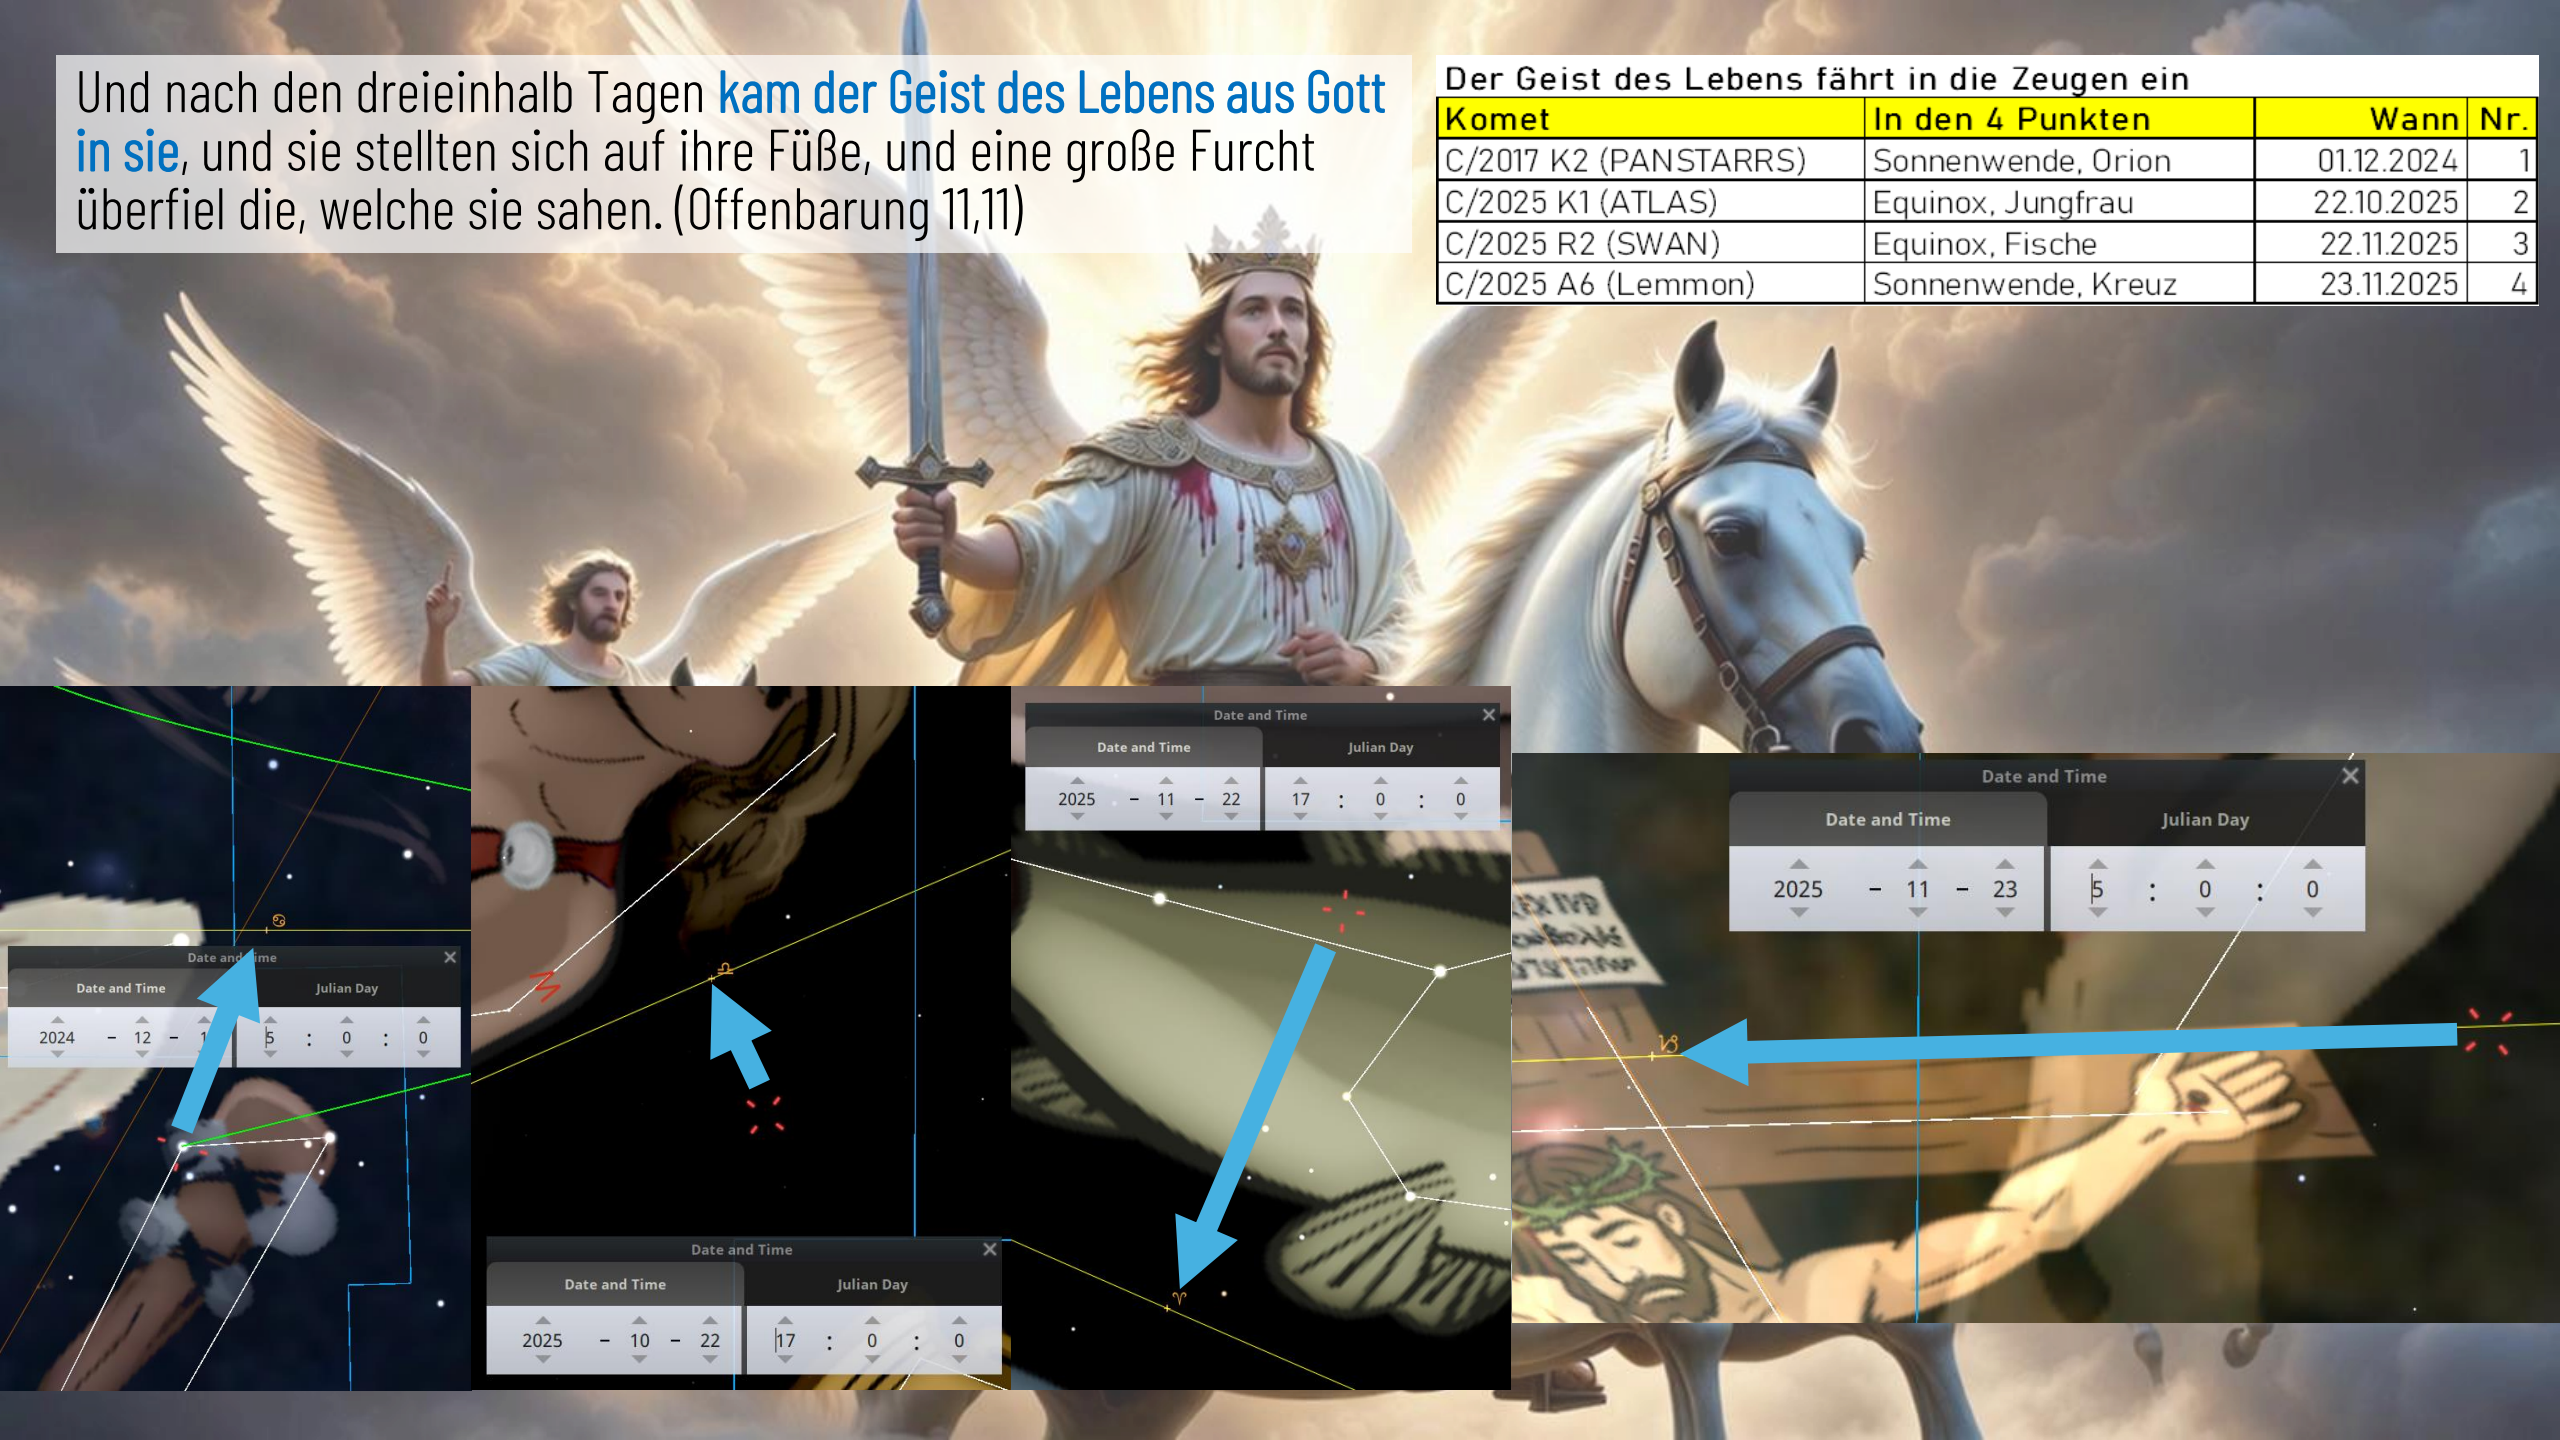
Und nach den dreieinhalb Tagen kam der Geist des Lebens aus Gott in sie, und sie stellten sich auf ihre Füße, und eine große Furcht überfiel die, welche sie sahen. (Offenbarung 11,11)

Der Geist des Lebens fährt in die Zeugen ein

| Komet | In den 4 Punkten | Wann | Nr. |
|---|---|---|---|
| C/2017 K2 (PANSTARRS) | Sonnenwende, Orion | 01.12.2024 | 1 |
| C/2025 K1 (ATLAS) | Equinox, Jungfrau | 22.10.2025 | 2 |
| C/2025 R2 (SWAN) | Equinox, Fische | 22.11.2025 | 3 |
| C/2025 A6 (Lemmon) | Sonnenwende, Kreuz | 23.11.2025 | 4 |

Date and Time
Date and Time
Julian Day
2024 – 12 – 1
5 : 0 : 0

Date and Time
Date and Time
Julian Day
2025 – 10 – 22
17 : 0 : 0

Date and Time
Date and Time
Julian Day
2025 – 11 – 22
17 : 0 : 0

Date and Time
Date and Time
Julian Day
2025 – 11 – 23
5 : 0 : 0